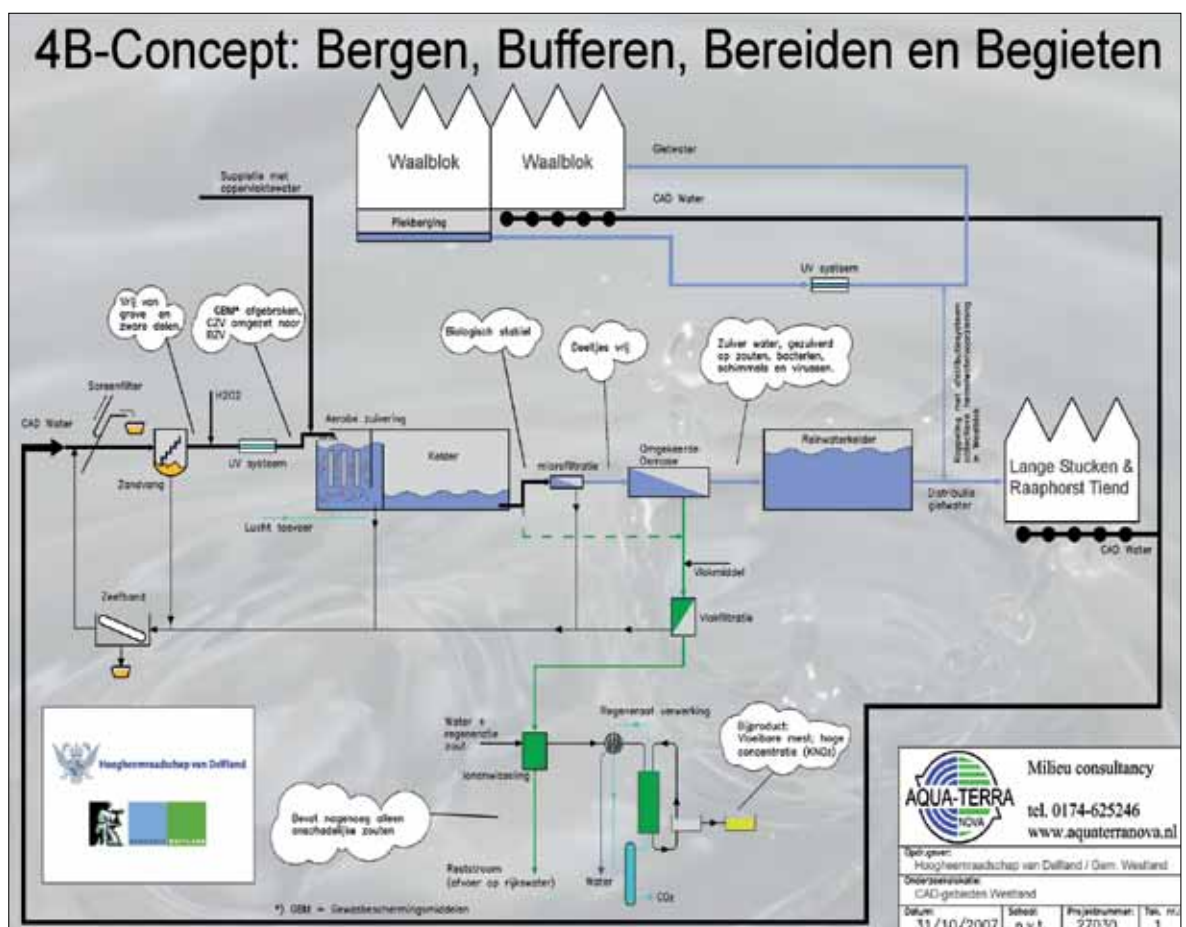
4B-Concept: Bergen, Bufferen, Bereiden en Begieten

Waalblok

Waalblok

Gietwater

CAD Water

Piekberging

Suppletie met oppervlaktewater

UV systeem

Vrij van grove en zware delen

GBM* afgebroken, CZV omgezet naar BZV

Biologisch stabiel

Deeltjes vrij

Zuiver water, gezuiverd op zouten, bacterien, schimmels en virussen.

Screenfilter

H2O2

CAD Water

Zandvang

UV systeem

Aerobe zuivering

Kelder

microfiltratie

Omgekeerde Osmose

Regenwaterkelder

Distributie gietwater

Lange Stucken & Raaphorst Tiend

CAD Water

Lucht toevoer

Vlokmiddel

Zeefband

Vlokfiltratie

Water + regeneratie zout

Regeneraat verwerking

Bijproduct: Vloeibare mest; hoge concentratie ($KNO_3$)

Ionenwisseling

Bevat nagenoeg alleen onschadelijke zouten

Reststroom (afvoer op rijkswater)

Water

$CO_2$

*) GBM = Gewasbeschermingsmiddelen

Hoogheemraadschap van Delfland

AQUA-TERRA NOVA

Milieu consultancy

tel. 0174-625246

www.aquaterranova.nl

Opdrgever:
Hoogheemraadschap van Delfland / Gem. Westland

Onderzoekslokatie:
CAD-gebieden Westland

| Datum: | Schaal: | Projectnummer: | Tek. nr.: |
|---|---|---|---|
| 31/10/2007 | n.v.t. | 27030 | 1 |